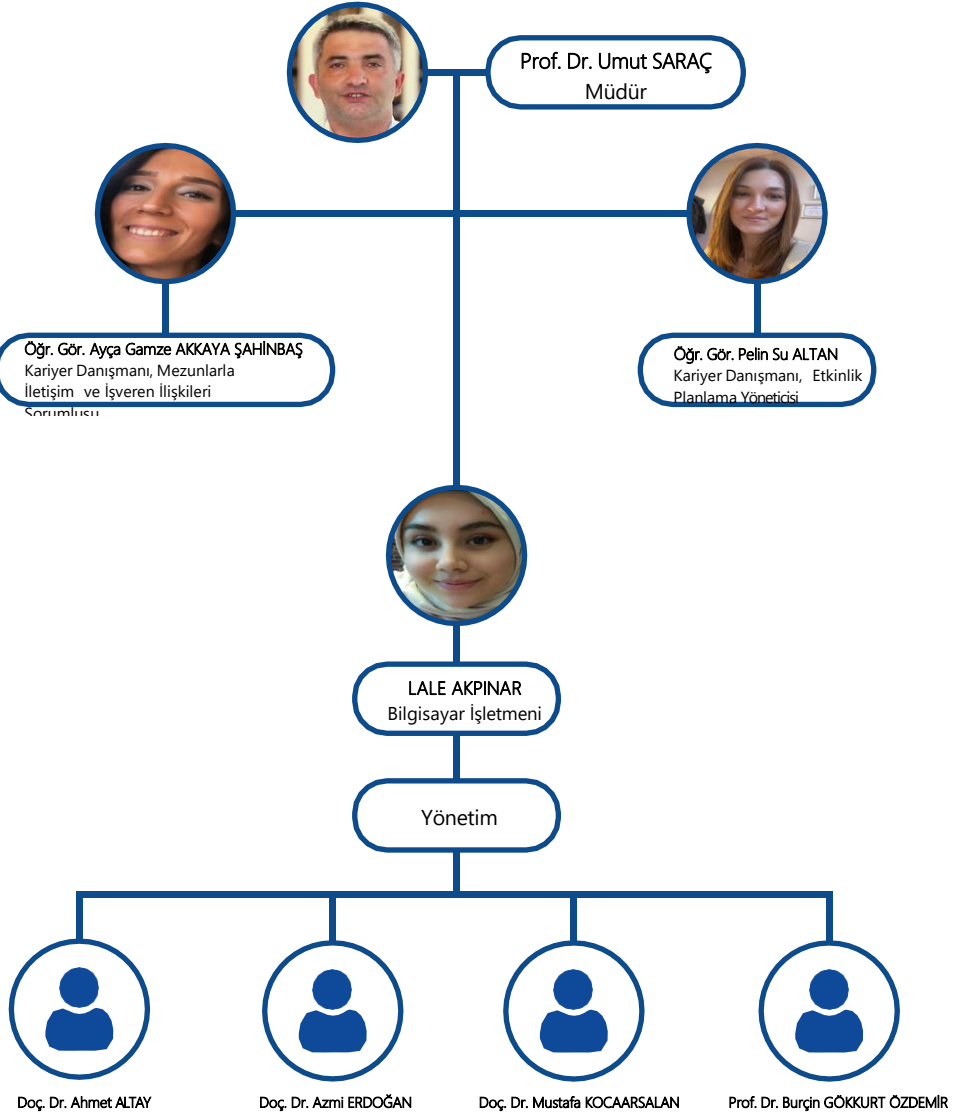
Prof. Dr. Umut SARAÇ
Müdür

Öğr. Gör. Ayça Gamze AKKAYA ŞAHİNBAŞ
Kariyer Danışmanı, Mezunlarla İletişim ve İşveren İlişkileri Sorumlusu

Öğr. Gör. Pelin Su ALTAN
Kariyer Danışmanı, Etkinlik Planlama Yöneticisi

LALE AKPINAR
Bilgisayar İşletmeni

Yönetim

Doç. Dr. Ahmet ALTAY

Doç. Dr. Azmi ERDOĞAN

Doç. Dr. Mustafa KOCAARSALAN

Prof. Dr. Burçin GÖKKURT ÖZDEMİR